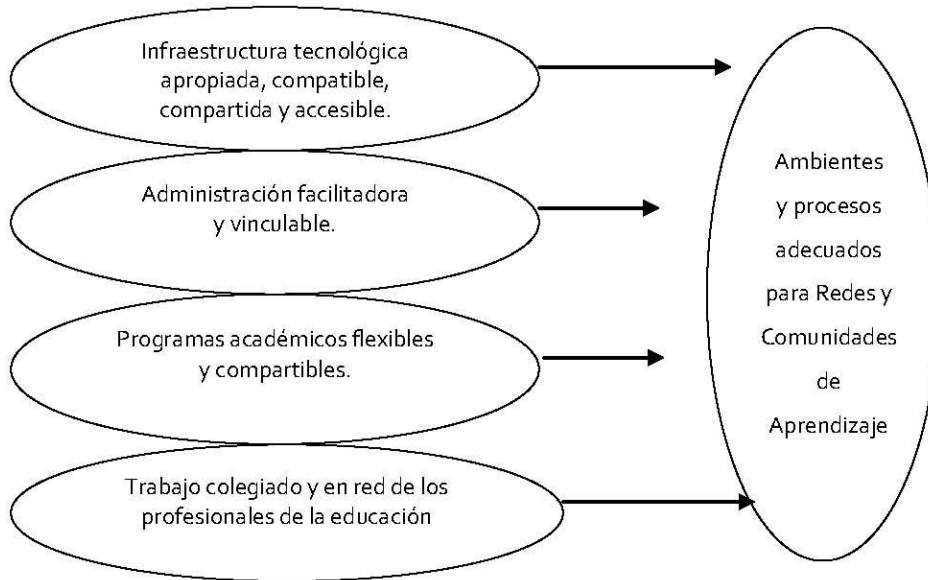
Infraestructura tecnológica apropiada, compatible, compartida y accesible.

Administración facilitadora y vinculable.

Programas académicos flexibles y compartibles.

Trabajo colegiado y en red de los profesionales de la educación

Ambientes y procesos adecuados para Redes y Comunidades de Aprendizaje